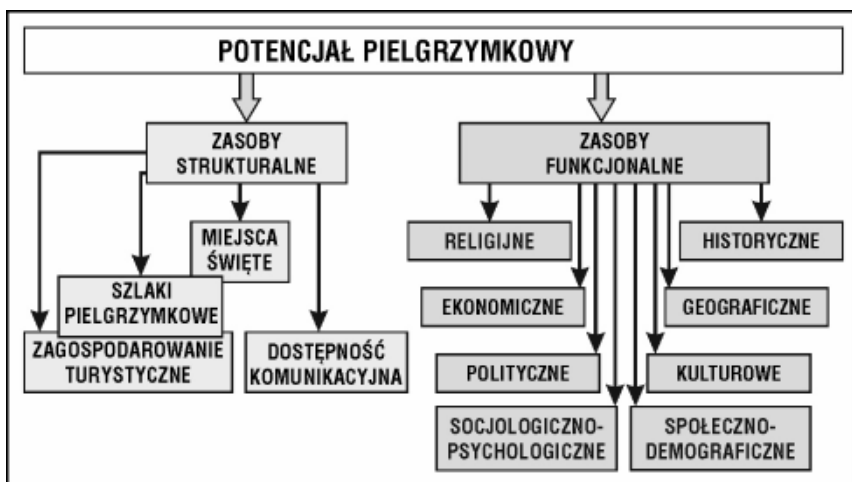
POTENCJAŁ PIELGRZYMKOWY

ZASOBY STRUKTURALNE

MIEJSCA ŚWIĘTE

SZLAKI PIELGRZYMKOWE

ZAGOSPODAROWANIE TURYSTYCZNE

DOSTĘPNOŚĆ KOMUNIKACYJNA

ZASOBY FUNKCJONALNE

RELIGIJNE

HISTORYCZNE

EKONOMICZNE

GEOGRAFICZNE

POLITYCZNE

KULTUROWE

SOCJOLOGICZNO-PSYCHOLOGICZNE

SPOŁECZNO-DEMOGRAFICZNE